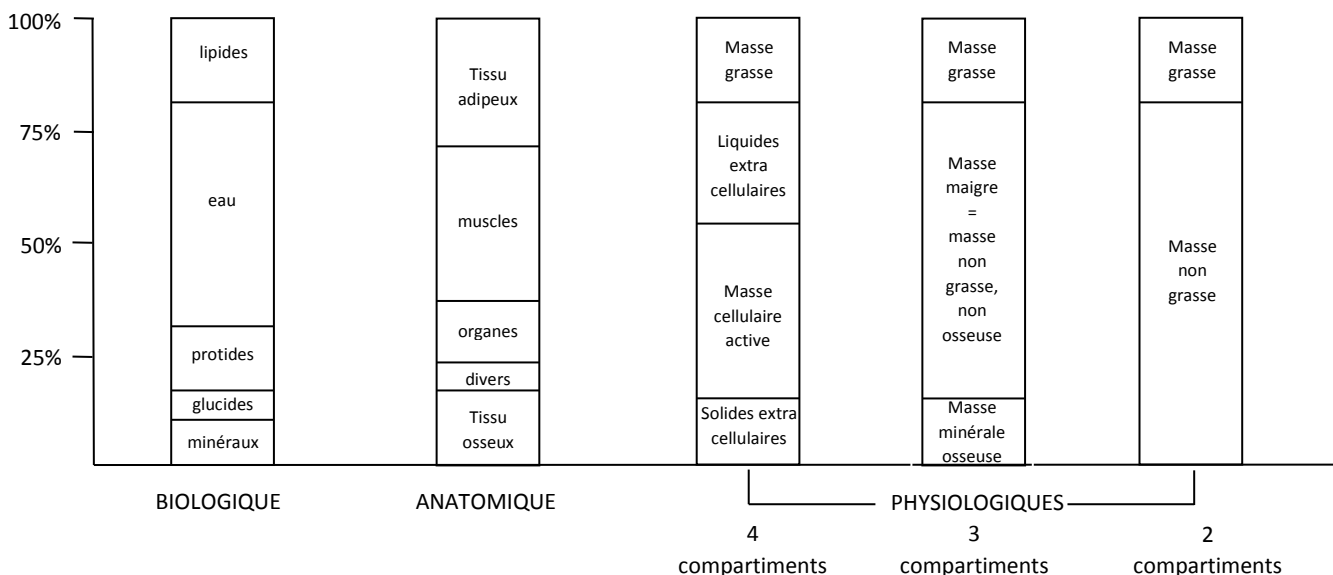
100%

75%

50%

25%

lipides

eau

protides

glucides

minéraux

Tissu adipeux

muscles

organes

divers

Tissu osseux

Masse grasse

Liquides extra cellulaires

Masse cellulaire active

Solides extra cellulaires

Masse grasse

Masse maigre = masse non grasse, non osseuse

Masse minérale osseuse

Masse grasse

Masse non grasse

BIOLOGIQUE

ANATOMIQUE

PHYSIOLOGIQUES

4 compartiments

3 compartiments

2 compartiments